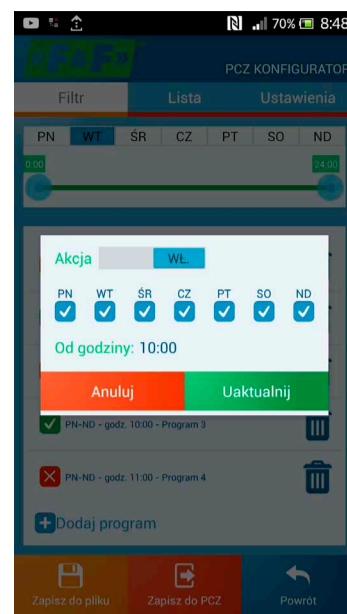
70% 8:48

F&F

PCZ KONFIGURATOR

Filtr

Lista

Ustawienia

PN WT ŚR CZ PT SO ND

0:00

24:00

Akcja

WŁ.

PN WT ŚR CZ PT SO ND

Od godziny: 10:00

Anuluj

Uaktualnij

PN-ND - godz. 10:00 - Program 3

PN-ND - godz. 11:00 - Program 4

Dodaj program

Zapisz do pliku

Zapisz do PCZ

Powrót